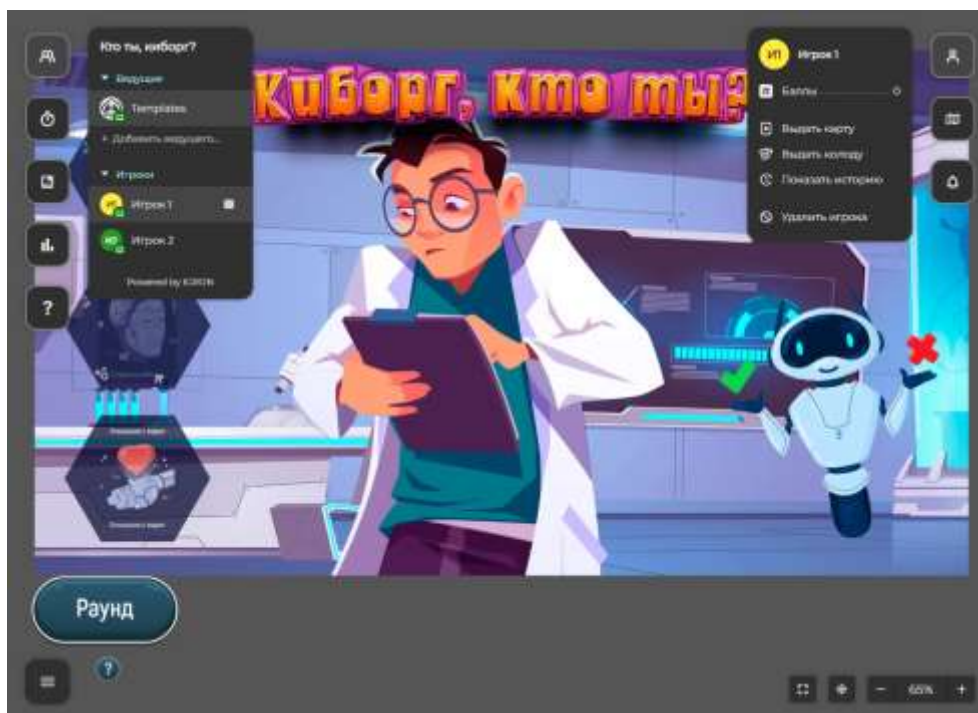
Кто ты, киборг?
▼ Ведущие
Templates
+ Добавить ведущего...
▼ Игроки
Игрок 1
Игрок 2
Powered by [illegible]

?

Киборг, кто ты?

ИП Игрок 1
Баллы
Выдать карту
Выдать колоду
Показать историю
Удалить игрока

Раунд

?

− 65% +